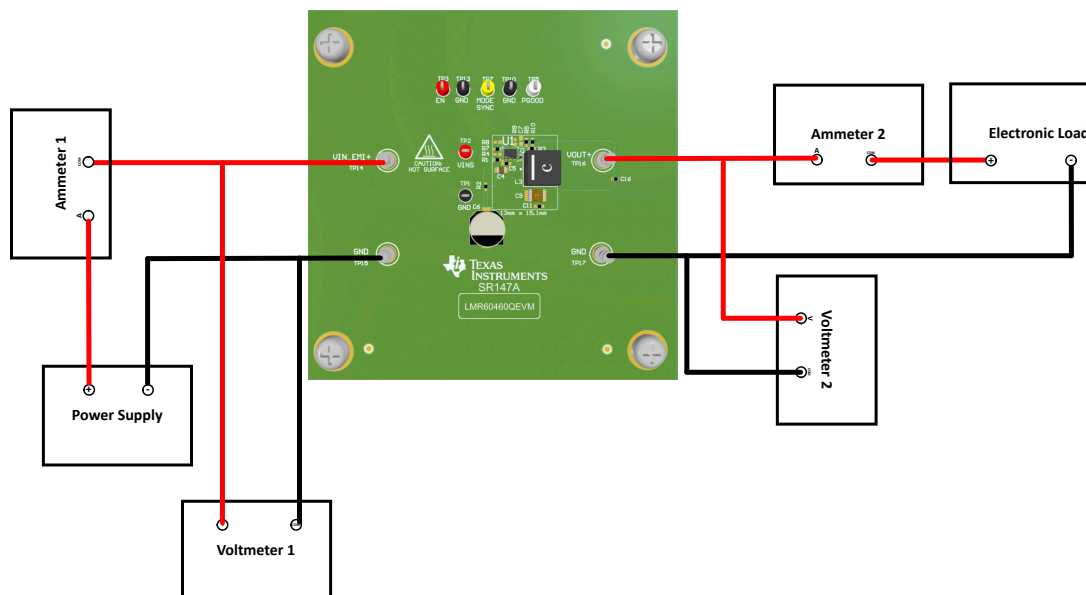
Ammeter 1
COM
A

TP5 EN
TP13 GND
TP7 MODE SYNC
TP10 GND
TP8 PGOOD

CAUTION: HOT SURFACE
TP2 VINS
TP1 GND
VIN_EMI+ TP14
GND TP15
VOUT+ TP16
GND TP17
U1
C4
C5
C6
L1
C9
C11
C16
13mm x 15.1mm

TEXAS INSTRUMENTS
SR147A
LMR60460QEVM

Ammeter 2
A
COM

Electronic Load
+
-

Voltmeter 2
V
COM

Power Supply
+
-

Voltmeter 1
+
-